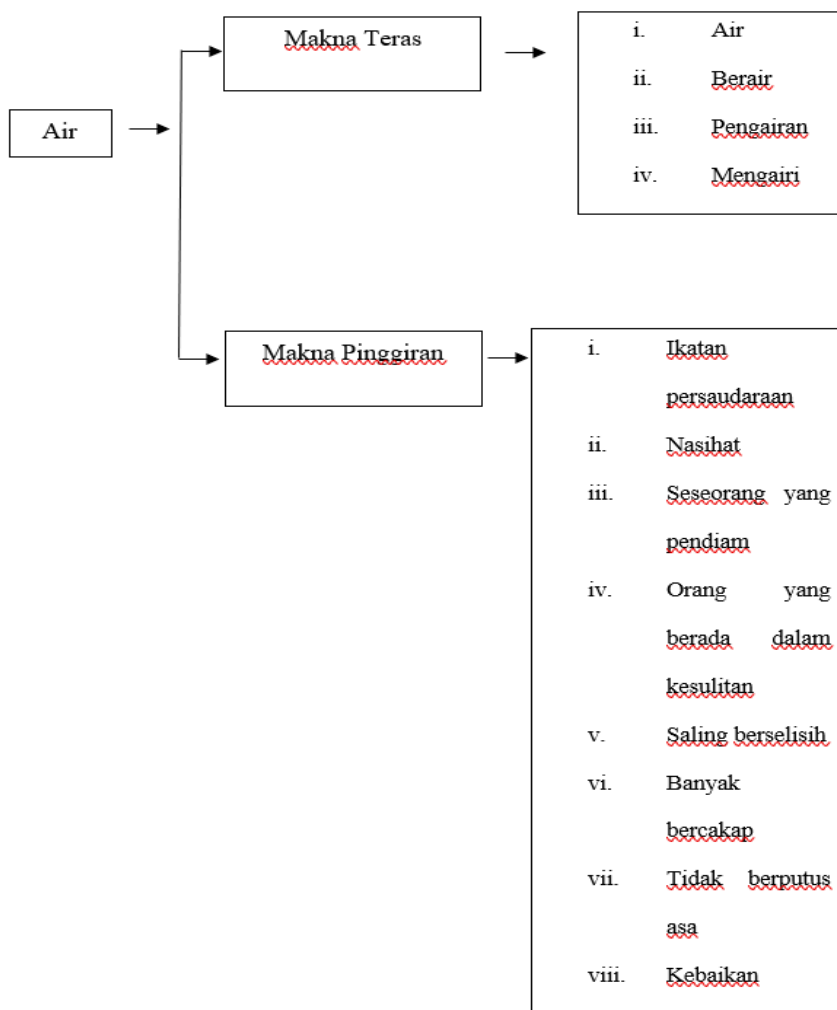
Air

Makna Teras

i. Air
ii. Berair
iii. Pengairan
iv. Mengairi

Makna Pinggiran

i. Ikatan persaudaraan
ii. Nasihat
iii. Seseorang yang pendiam
iv. Orang yang berada dalam kesulitan
v. Saling berselisih
vi. Banyak bercakap
vii. Tidak berputus asa
viii. Kebaikan